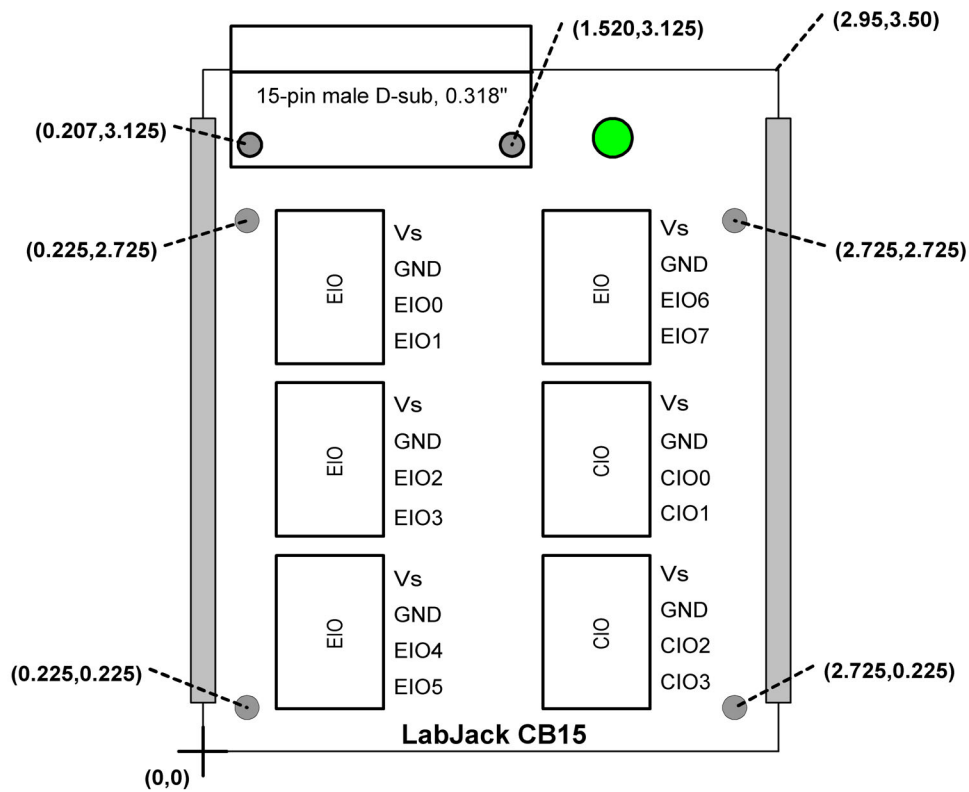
(1.520,3.125)

(2.95,3.50)

15-pin male D-sub, 0.318"

(0.207,3.125)

(0.225,2.725)

EIO

Vs
GND
EIO0
EIO1

EIO

Vs
GND
EIO6
EIO7

(2.725,2.725)

EIO

Vs
GND
EIO2
EIO3

CIO

Vs
GND
CIO0
CIO1

EIO

Vs
GND
EIO4
EIO5

CIO

Vs
GND
CIO2
CIO3

(0.225,0.225)

(2.725,0.225)

LabJack CB15

(0,0)